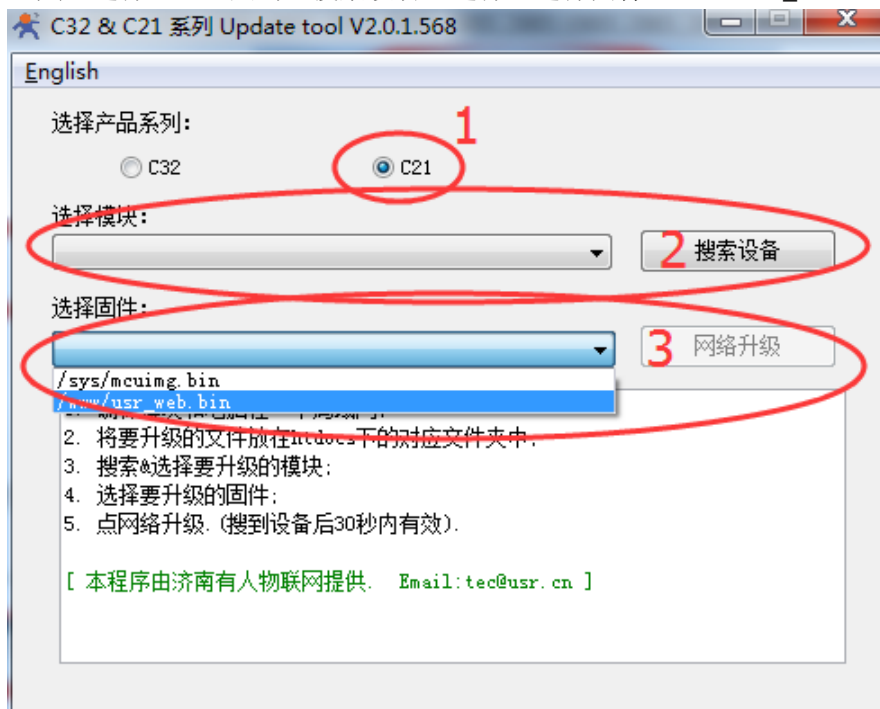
C32 & C21 系列 Update tool V2.0.1.568

English

选择产品系列：

1

C32

C21

选择模块：

2 搜索设备

选择固件：

3 网络升级

/sys/mcuimg.bin

/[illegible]/usr_web.bin

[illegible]

2. 将要升级的文件放在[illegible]下的对应文件夹中；

3. 搜索&选择要升级的模块；

4. 选择要升级的固件；

5. 点网络升级.（搜到设备后30秒内有效）.

[ 本程序由济南有人物联网提供. Email:tec@usr.cn ]